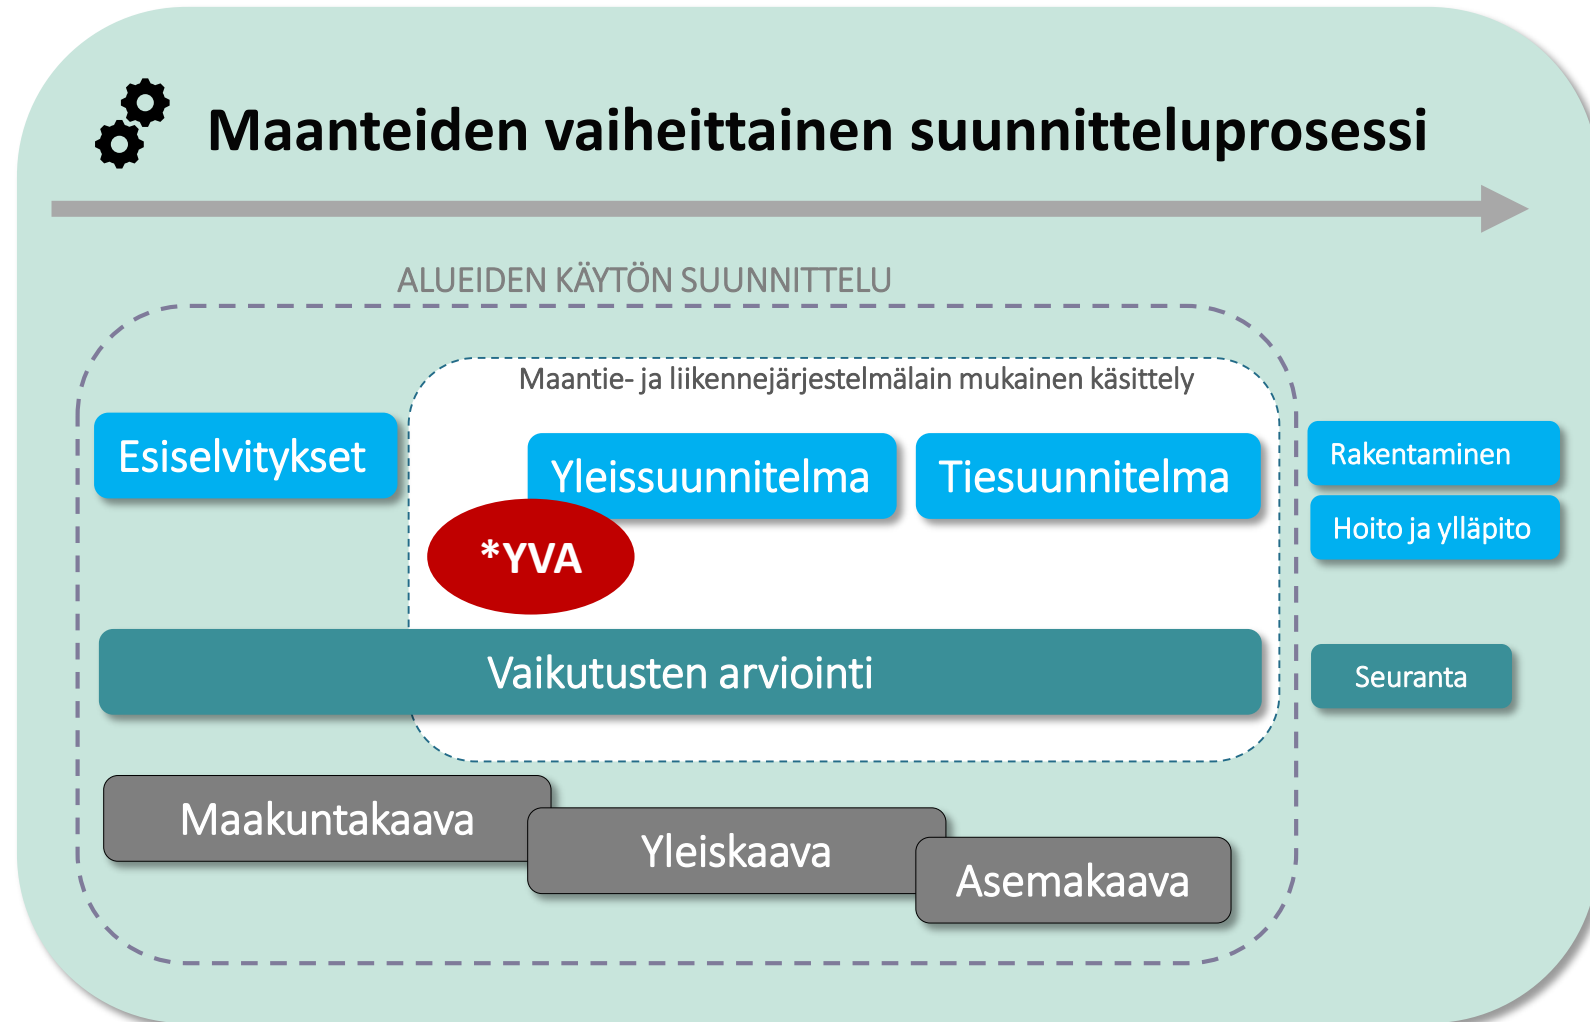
Maanteiden vaiheittainen suunnitteluprosessi

ALUEIDEN KÄYTÖN SUUNNITTELU

Maantie- ja liikennejärjestelmälain mukainen käsittely

Esiselvitykset

Yleissuunnitelma

Tiesuunnitelma

*YVA

Rakentaminen

Hoito ja ylläpito

Vaikutusten arviointi

Seuranta

Maakuntakaava

Yleiskaava

Asemakaava